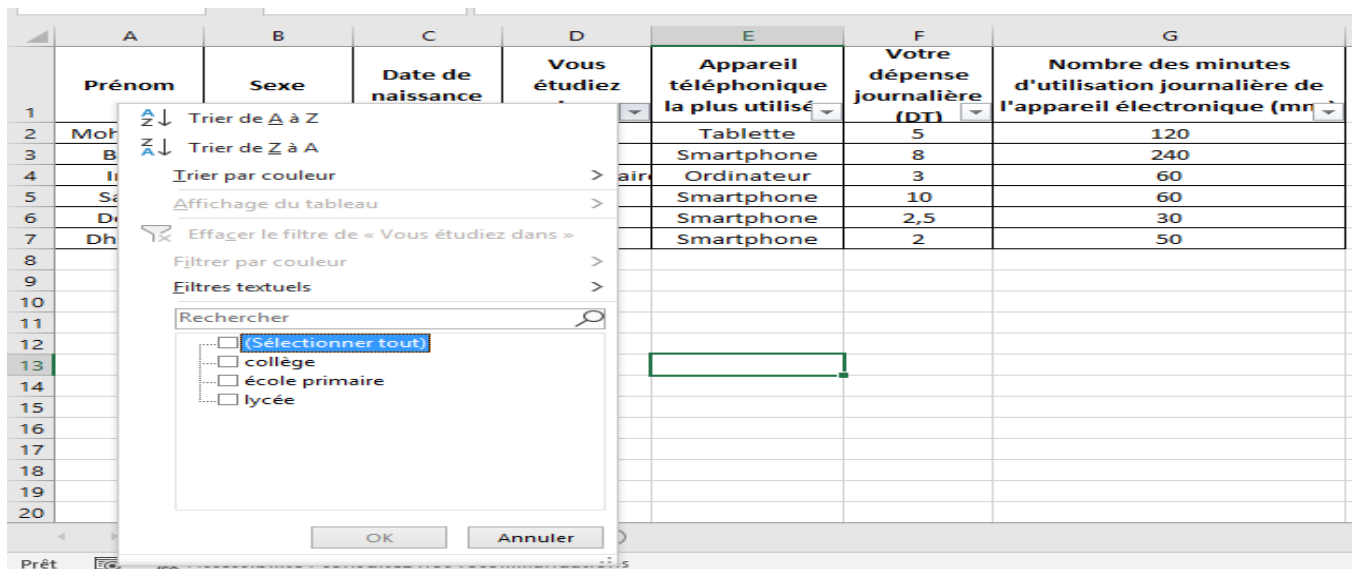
| | A | B | C | D | E | F | G |
|---|---|---|---|---|---|---|---|
| 1 | Prénom | Sexe | Date de naissance | Vous étudiez | Appareil téléphonique la plus utilisé | Votre dépense journalière (DT) | Nombre des minutes d'utilisation journalière de l'appareil électronique (mn) |
| 2 | Moh | | | | Tablette | 5 | 120 |
| 3 | B | | | | Smartphone | 8 | 240 |
| 4 | In | | | aire | Ordinateur | 3 | 60 |
| 5 | Sa | | | | Smartphone | 10 | 60 |
| 6 | De | | | | Smartphone | 2,5 | 30 |
| 7 | Dh | | | | Smartphone | 2 | 50 |
| 8 | | | | | | | |
| 9 | | | | | | | |
| 10 | | | | | | | |
| 11 | | | | | | | |
| 12 | | | | | | | |
| 13 | | | | | | | |
| 14 | | | | | | | |
| 15 | | | | | | | |
| 16 | | | | | | | |
| 17 | | | | | | | |
| 18 | | | | | | | |
| 19 | | | | | | | |
| 20 | | | | | | | |

Trier de A à Z
Trier de Z à A
Trier par couleur >
Affichage du tableau >
Effacer le filtre de « Vous étudiez dans »
Filtrer par couleur >
Filtres textuels >
Rechercher
(Sélectionner tout)
collège
école primaire
lycée
OK
Annuler

Prêt